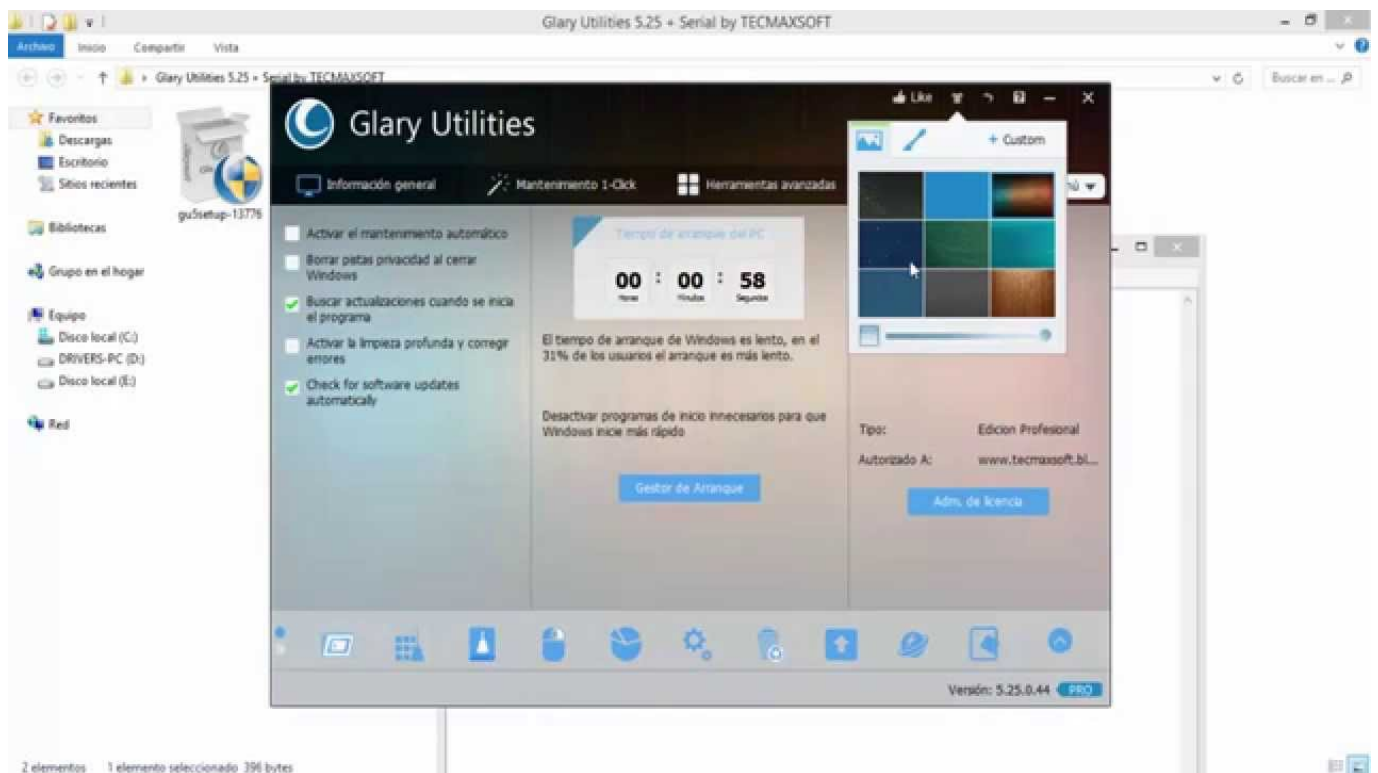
Glary Utilities 5.25 + Serial by TECMAXSOFT

Archivo Inicio Compartir Vista

Glary Utilities 5.25 + Serial by TECMAXSOFT

Buscar en ...

Favoritos
Descargas
Escritorio
Sitios recientes

Bibliotecas

Grupo en el hogar

Equipo
Disco local (C:)
DRIVERS-PC (D:)
Disco local (E:)

Red

gu5setup-13776

Glary Utilities

Like

+ Custom

Información general

Mantenimiento 1-Click

Herramientas avanzadas

Activar el mantenimiento automático

Borrar pistas privacidad al cerrar Windows

Buscar actualizaciones cuando se inicia el programa

Activar la limpieza profunda y corregir errores

Check for software updates automatically

Tiempo de arranque del PC

00 : 00 : 58
Horas Minutos Segundos

El tiempo de arranque de Windows es lento, en el 31% de los usuarios el arranque es más lento.

Desactivar programas de inicio innecesarios para que Windows inicie más rápido

Gestor de Arranque

Tipo: Edicion Profesional

Autorizado A: www.tecmaxsoft.bl...

Adm. de licencia

Versión: 5.25.0.44 PRO

2 elementos 1 elemento seleccionado 396 bytes